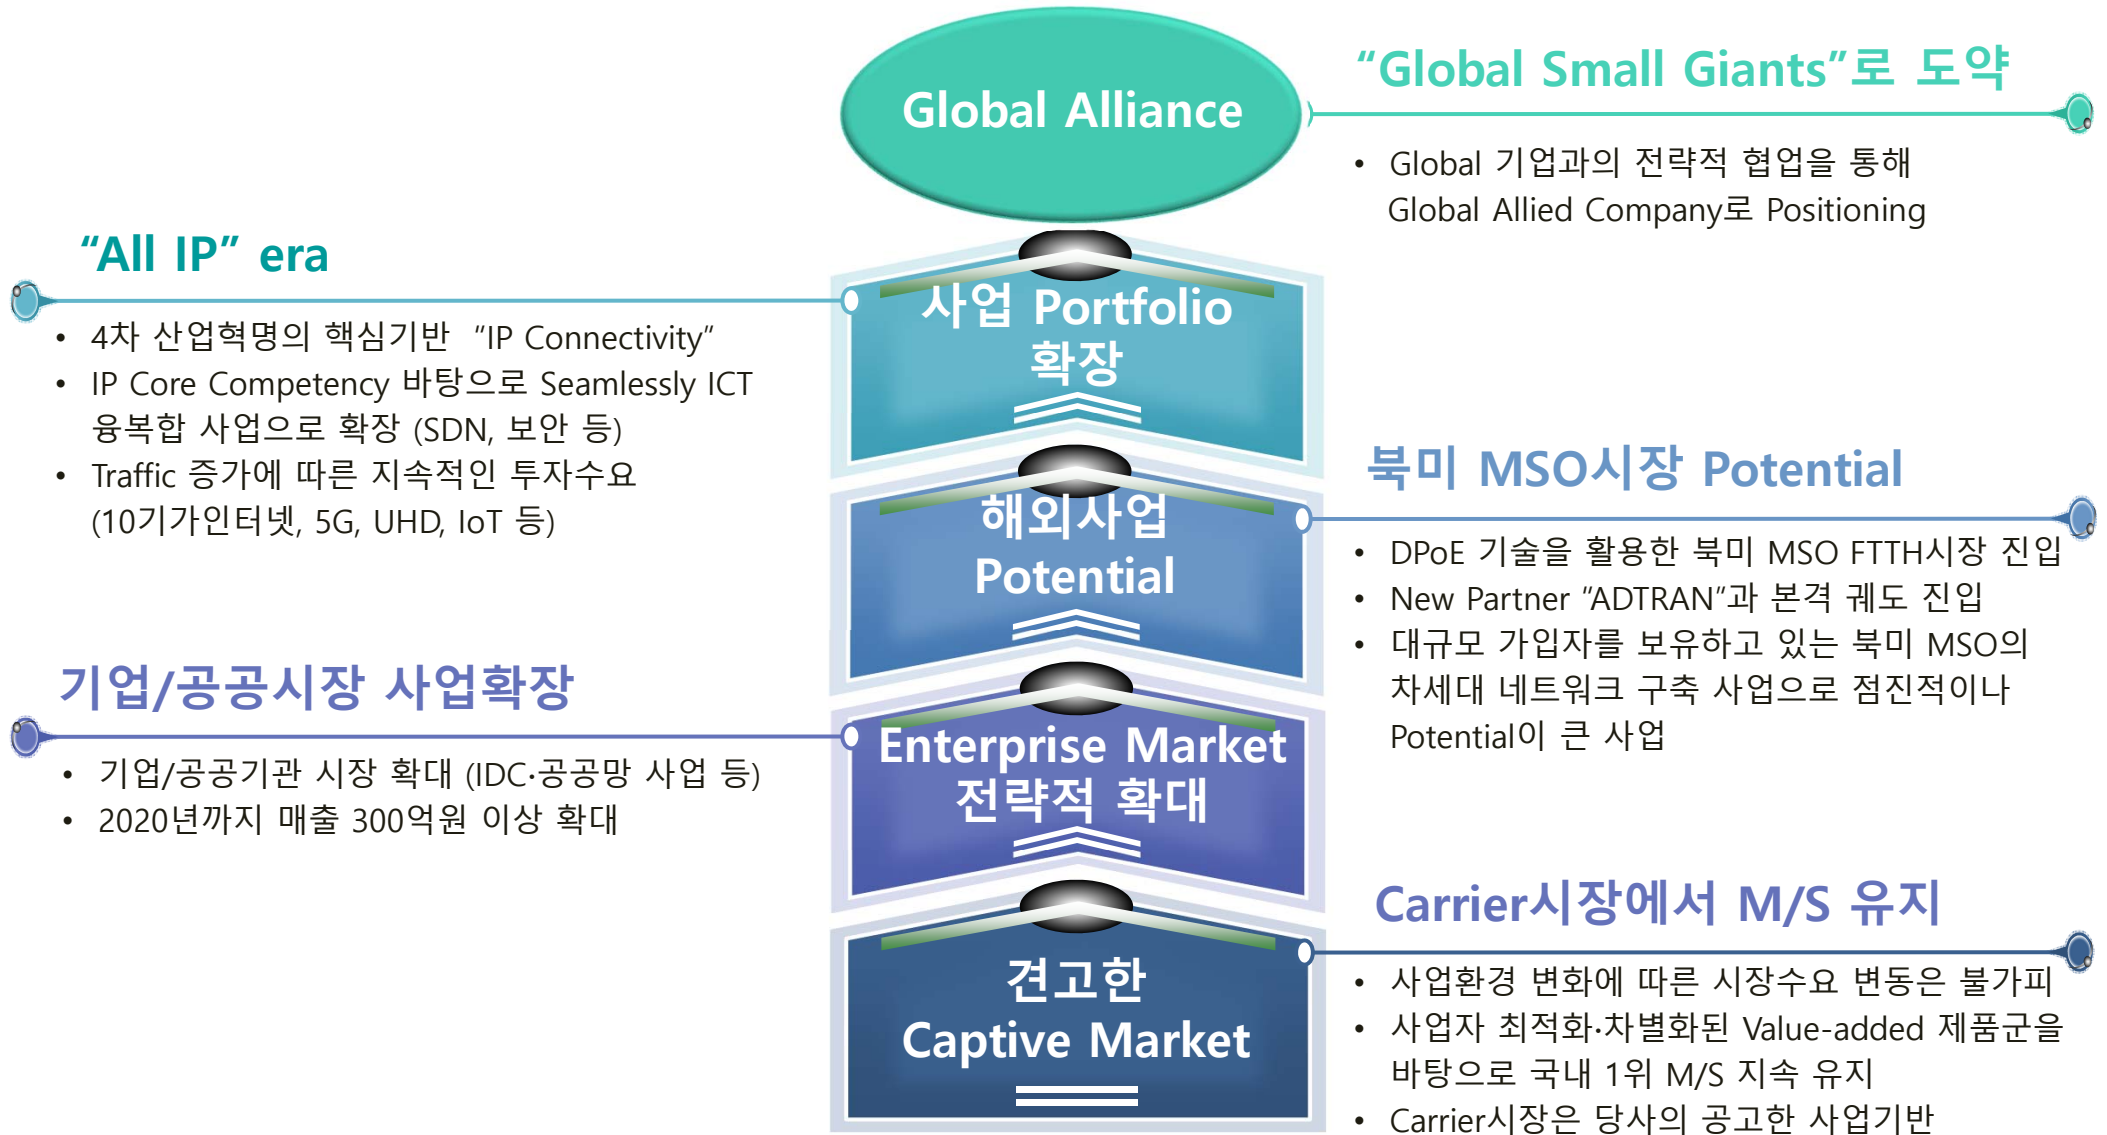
Global Alliance

"Global Small Giants"로 도약

• Global 기업과의 전략적 협업을 통해 Global Allied Company로 Positioning

"All IP" era

• 4차 산업혁명의 핵심기반 "IP Connectivity"
• IP Core Competency 바탕으로 Seamlessly ICT 융복합 사업으로 확장 (SDN, 보안 등)
• Traffic 증가에 따른 지속적인 투자수요 (10기가인터넷, 5G, UHD, IoT 등)

사업 Portfolio 확장

북미 MSO시장 Potential

• DPoE 기술을 활용한 북미 MSO FTTH시장 진입
• New Partner "ADTRAN"과 본격 궤도 진입
• 대규모 가입자를 보유하고 있는 북미 MSO의 차세대 네트워크 구축 사업으로 점진적이나 Potential이 큰 사업

해외사업 Potential

기업/공공시장 사업확장

• 기업/공공기관 시장 확대 (IDC·공공망 사업 등)
• 2020년까지 매출 300억원 이상 확대

Enterprise Market 전략적 확대

Carrier시장에서 M/S 유지

• 사업환경 변화에 따른 시장수요 변동은 불가피
• 사업자 최적화·차별화된 Value-added 제품군을 바탕으로 국내 1위 M/S 지속 유지
• Carrier시장은 당사의 공고한 사업기반

견고한 Captive Market